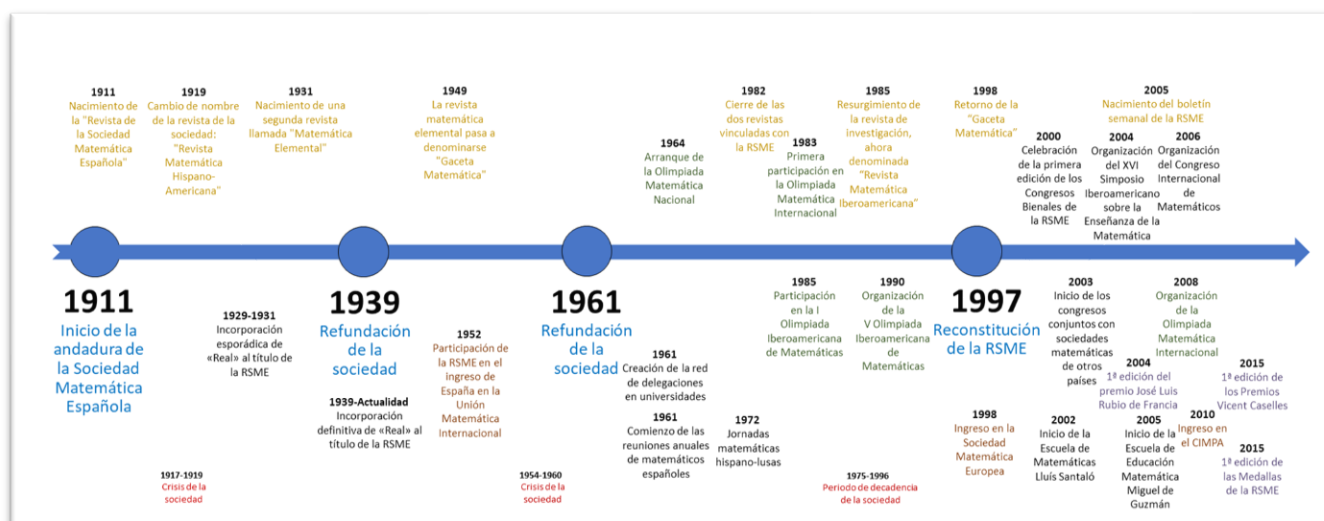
1911
Nacimiento de la "Revista de la Sociedad Matemática Española"

1919
Cambio de nombre de la revista de la sociedad: "Revista Matemática Hispano-Americana"

1931
Nacimiento de una segunda revista llamada "Matemática Elemental"

1949
La revista matemática elemental pasa a denominarse "Gaceta Matemática"

1964
Arranque de la Olimpiada Matemática Nacional

1982
Cierre de las dos revistas vinculadas con la RSME

1983
Primera participación en la Olimpiada Matemática Internacional

1985
Resurgimiento de la revista de investigación, ahora denominada "Revista Matemática Iberoamericana"

1998
Retorno de la "Gaceta Matemática"

2000
Celebración de la primera edición de los Congresos Bienales de la RSME

2004
Organización del XVI Simposio Iberoamericano sobre la Enseñanza de la Matemática

2005
Nacimiento del boletín semanal de la RSME

2006
Organización del Congreso Internacional de Matemáticos

1911
Inicio de la andadura de la Sociedad Matemática Española

1929-1931
Incorporación esporádica de «Real» al título de la RSME

1939
Refundación de la sociedad

1939-Actualidad
Incorporación definitiva de «Real» al título de la RSME

1952
Participación de la RSME en el ingreso de España en la Unión Matemática Internacional

1961
Refundación de la sociedad

1961
Creación de la red de delegaciones en universidades

1961
Comienzo de las reuniones anuales de matemáticos españoles

1972
Jornadas matemáticas hispano-lusas

1985
Participación en la I Olimpiada Iberoamericana de Matemáticas

1990
Organización de la V Olimpiada Iberoamericana de Matemáticas

1997
Reconstitución de la RSME

1998
Ingreso en la Sociedad Matemática Europea

2003
Inicio de los congresos conjuntos con sociedades matemáticas de otros países

2002
Inicio de la Escuela de Matemáticas Lluís Santaló

2004
1ª edición del premio José Luis Rubio de Francia

2005
Inicio de la Escuela de Educación Matemática Miguel de Guzmán

2008
Organización de la Olimpiada Matemática Internacional

2010
Ingreso en el CIMPA

2015
1ª edición de los Premios Vicent Caselles

2015
1ª edición de las Medallas de la RSME

1917-1919
Crisis de la sociedad

1954-1960
Crisis de la sociedad

1975-1996
Periodo de decadencia de la sociedad